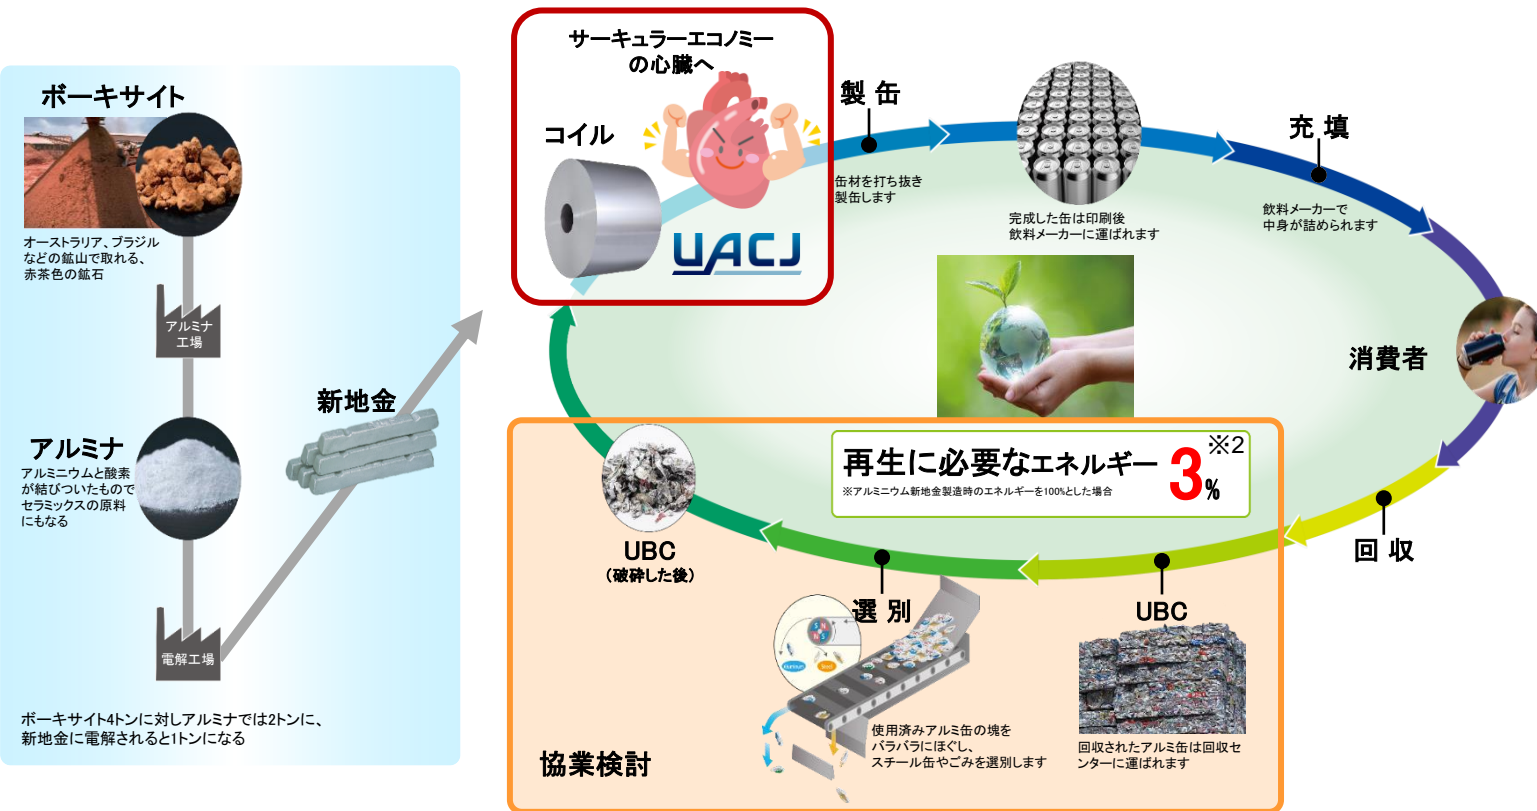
ボーキサイト

オーストラリア、ブラジルなどの鉱山で取れる、赤茶色の鉱石

アルミナ工場

アルミナ

アルミニウムと酸素が結びついたものでセラミックスの原料にもなる

電解工場

新地金

ボーキサイト4トンに対しアルミナでは2トンに、新地金に電解されると1トンになる

サーキュラーエコノミーの心臓へ

コイル

UACJ

製 缶

缶材を打ち抜き製缶します

完成した缶は印刷後飲料メーカーに運ばれます

充 填

飲料メーカーで中身が詰められます

消費者

回 収

再生に必要なエネルギー 3% ※2

※アルミニウム新地金製造時のエネルギーを100%とした場合

UBC

（破砕した後）

選 別

Aluminum

Steel

使用済みアルミ缶の塊をバラバラにほぐし、スチール缶やごみを選別します

UBC

回収されたアルミ缶は回収センターに運ばれます

協業検討